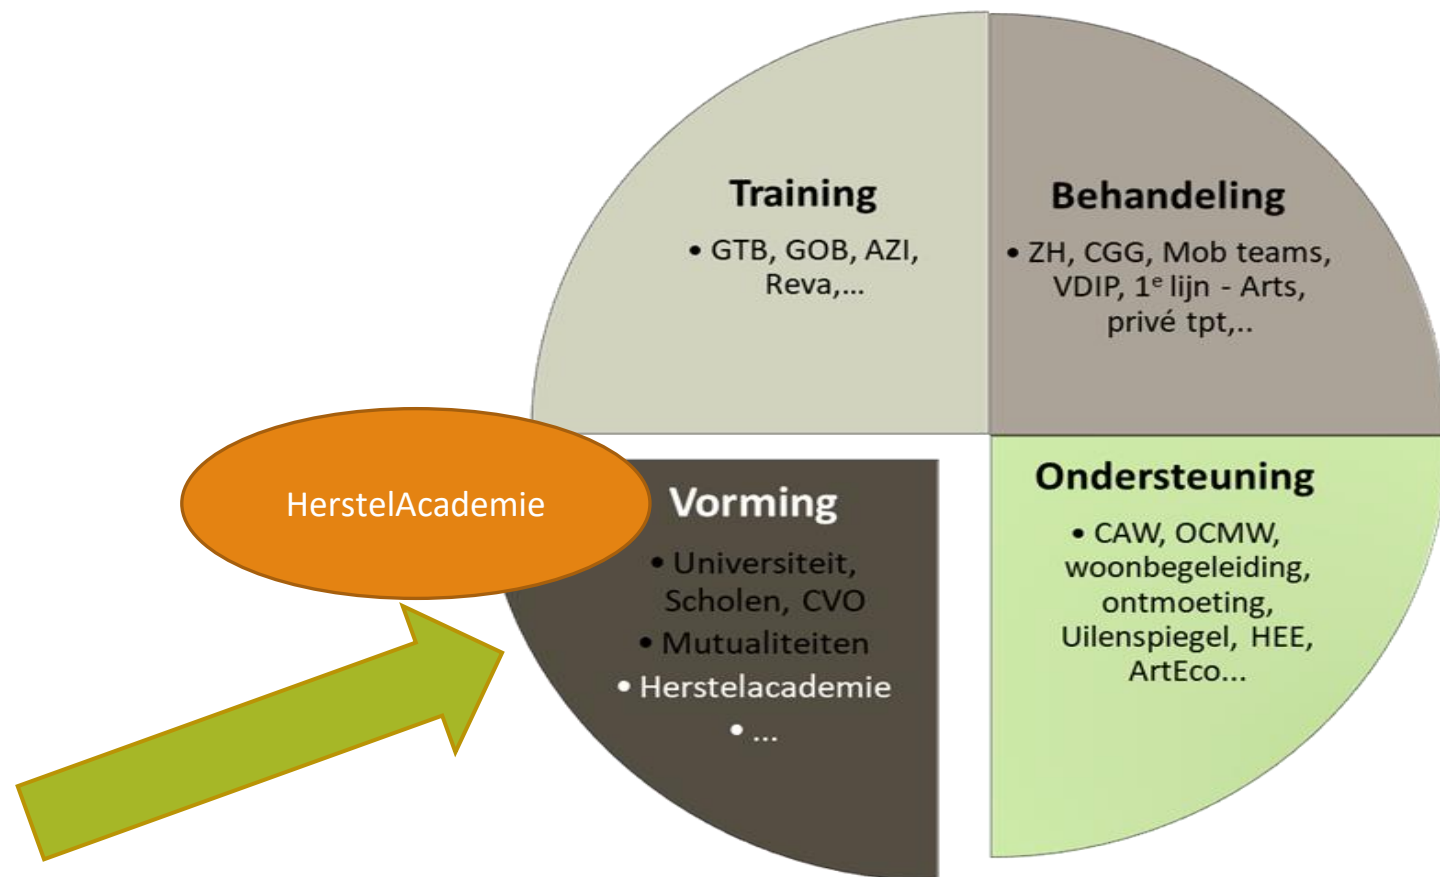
Training
• GTB, GOB, AZI, Reva,...

Behandeling
• ZH, CGG, Mob teams, VDIP, 1$^{e}$ lijn - Arts, privé tpt,..

HerstelAcademie

Vorming
• Universiteit, Scholen, CVO
• Mutualiteiten
• Herstelacademie
• ...

Ondersteuning
• CAW, OCMW, woonbegeleiding, ontmoeting, Uilenspiegel, HEE, ArtEco...